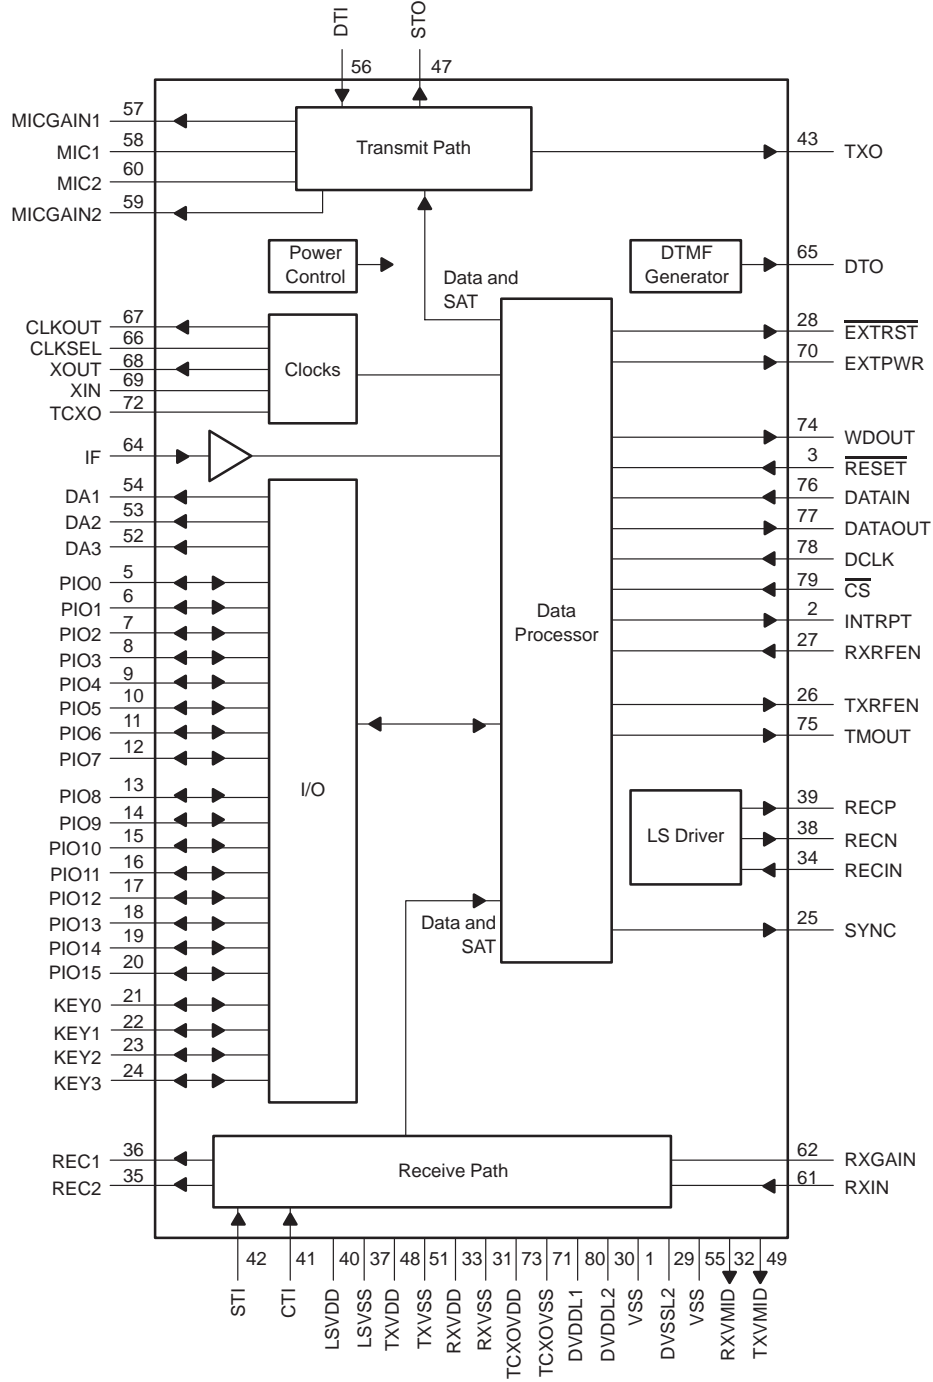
DTI STO
56 47
MICGAIN1 57
MIC1 58
MIC2 60
MICGAIN2 59
Transmit Path
43 TXO
Power Control
DTMF Generator
65 DTO
Data and SAT
CLKOUT 67
CLKSEL 66
XOUT 68
XIN 69
TCXO 72
Clocks
28 $\overline{EXTRST}$
70 EXTPWR
IF 64
74 WDOUT
3 $\overline{RESET}$
DA1 54
DA2 53
DA3 52
76 DATAIN
77 DATAOUT
78 DCLK
79 $\overline{CS}$
2 INTRPT
27 RXRFEN
PIO0 5
PIO1 6
PIO2 7
PIO3 8
PIO4 9
PIO5 10
PIO6 11
PIO7 12
Data Processor
26 TXRFEN
75 TMOUT
PIO8 13
PIO9 14
PIO10 15
PIO11 16
PIO12 17
PIO13 18
PIO14 19
PIO15 20
I/O
LS Driver
39 RECP
38 RECN
34 RECIN
Data and SAT
25 SYNC
KEY0 21
KEY1 22
KEY2 23
KEY3 24
REC1 36
REC2 35
Receive Path
62 RXGAIN
61 RXIN
42 41 40 37 48 51 33 31 73 71 80 30 1 29 55 32 49
STI CTI LSVDD LSVSS TXVDD TXVSS RXVDD RXVSS TCXOVDD TCXOVSS DVDDL1 DVDDL2 VSS DVSSL2 VSS RXVMID TXVMID